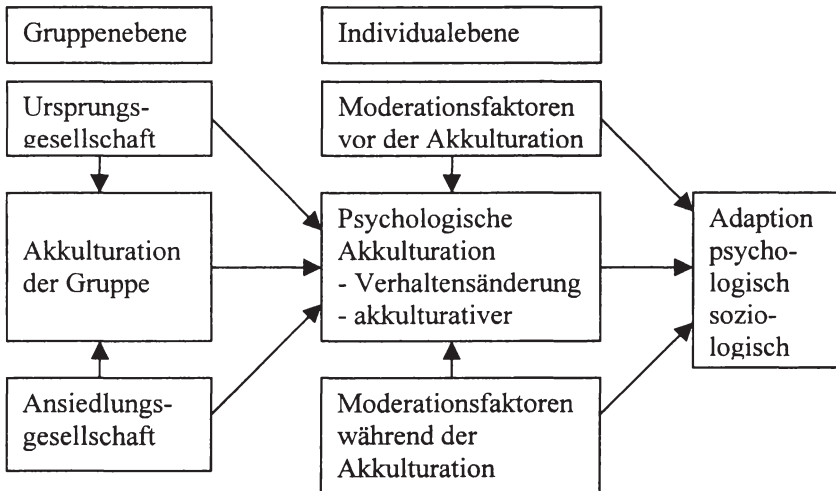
Gruppenebene

Individualebene

Ursprungsgesellschaft

Moderationsfaktoren vor der Akkulturation

Akkulturation der Gruppe

Psychologische Akkulturation
- Verhaltensänderung
- akkulturativer

Adaption psychologisch soziologisch

Ansiedlungsgesellschaft

Moderationsfaktoren während der Akkulturation